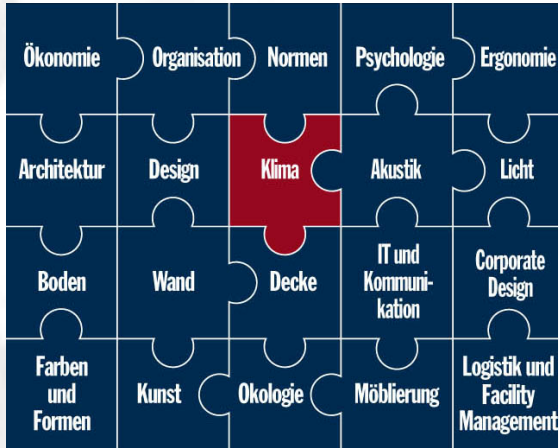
Ökonomie

Organisation

Normen

Psychologie

Ergonomie

Architektur

Design

Klima

Akustik

Licht

Boden

Wand

Decke

IT und Kommunikation

Corporate Design

Farben und Formen

Kunst

Okologie

Möblierung

Logistik und Facility Management